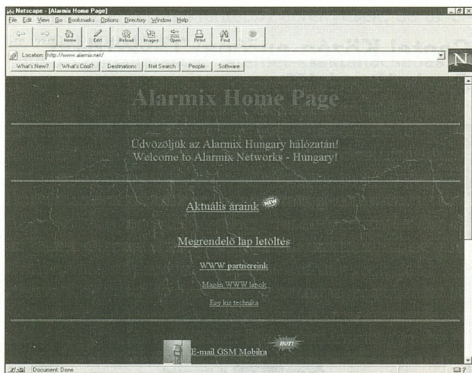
Netscape - [Alarmix Home Page]

File Edit View Go Bookmarks Options Directory Window Help

Back Forward Home Edit Reload Images Open Print Find

Location: http://www.alarmix.net/

What's New? What's Cool? Destinations Net Search People Software

Alarmix Home Page

Üdvözöljük az Alarmix Hungary hálózatán!
Welcome to Alarmix Networks - Hungary!

Aktuális áraink NEW

Megrendelő lap letöltés

WWW partnereink

Magán WWW lapok

Egy kis technika

E-mail GSM Mobilra HOT!

Document: Done